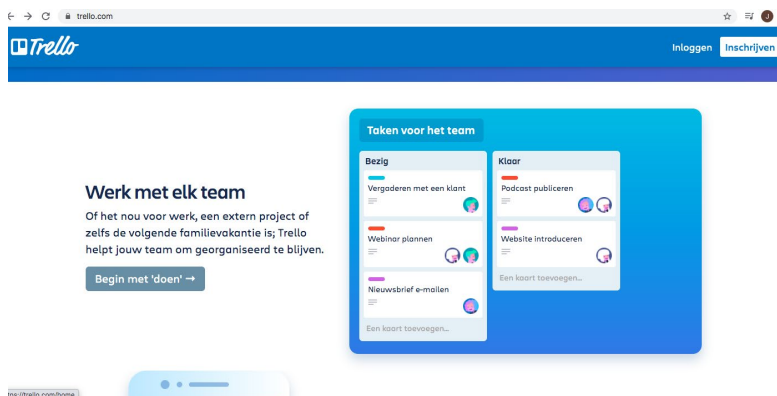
trello.com

Trello

Inloggen Inschrijven

Werk met elk team

Of het nou voor werk, een extern project of zelfs de volgende familievakantie is; Trello helpt jouw team om georganiseerd te blijven.

Begin met 'doen' →

Taken voor het team

Bezig

Vergaderen met een klant

Webinar plannen

Nieuwsbrief e-mailen

Een kaart toevoegen...

Klaar

Podcast publiceren

Website introduceren

Een kaart toevoegen...

tps://trello.com/home